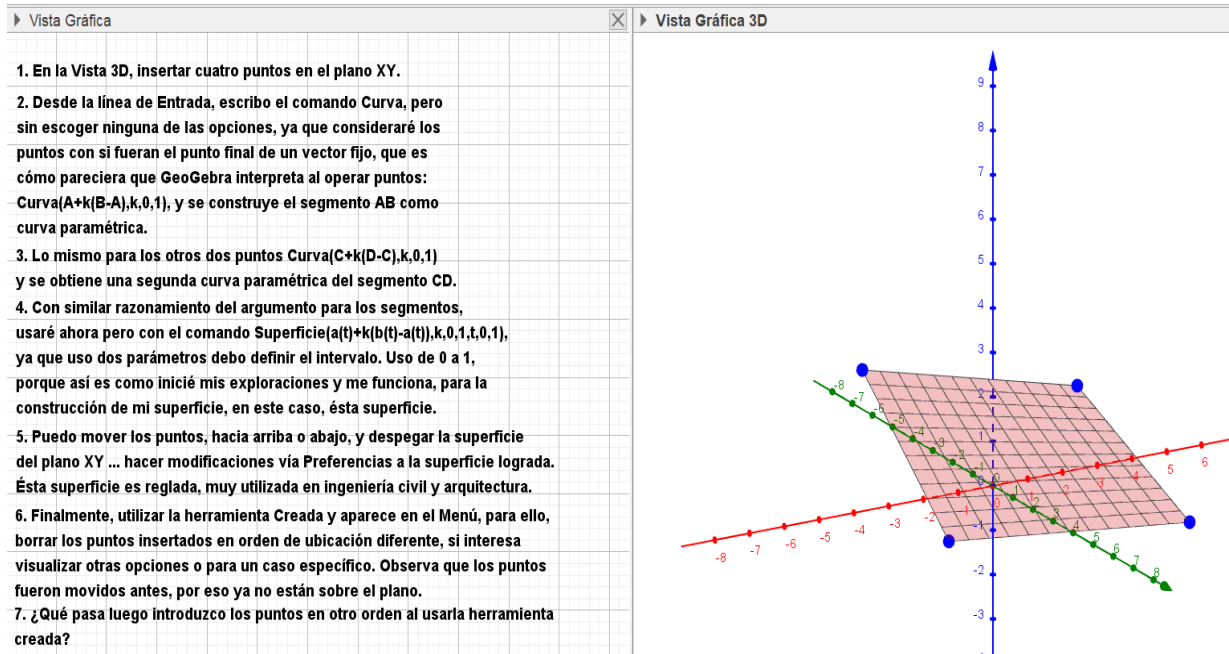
Vista Gráfica

Vista Gráfica 3D

1. En la Vista 3D, insertar cuatro puntos en el plano XY.

2. Desde la línea de Entrada, escribo el comando Curva, pero sin escoger ninguna de las opciones, ya que consideraré los puntos con si fueran el punto final de un vector fijo, que es cómo pareciera que GeoGebra interpreta al operar puntos: Curva(A+k(B-A),k,0,1), y se construye el segmento AB como curva paramétrica.

3. Lo mismo para los otros dos puntos Curva(C+k(D-C),k,0,1) y se obtiene una segunda curva paramétrica del segmento CD.

4. Con similar razonamiento del argumento para los segmentos, usaré ahora pero con el comando Superficie(a(t)+k(b(t)-a(t)),k,0,1,t,0,1), ya que uso dos parámetros debo definir el intervalo. Uso de 0 a 1, porque así es como inicié mis exploraciones y me funciona, para la construcción de mi superficie, en este caso, ésta superficie.

5. Puedo mover los puntos, hacia arriba o abajo, y despegar la superficie del plano XY ... hacer modificaciones vía Preferencias a la superficie lograda. Ésta superficie es reglada, muy utilizada en ingeniería civil y arquitectura.

6. Finalmente, utilizar la herramienta Creada y aparece en el Menú, para ello, borrar los puntos insertados en orden de ubicación diferente, si interesa visualizar otras opciones o para un caso específico. Observa que los puntos fueron movidos antes, por eso ya no están sobre el plano.

7. ¿Qué pasa luego introduzco los puntos en otro orden al usarla herramienta creada?

9 8 7 6 5 4 3 2 1 0 -1 -2 -3
-8 -7 -6 -5 -4 -3 -2 -1 0 1 2 3 4 5 6
-8 -7 -6 -5 -4 -3 -2 -1 1 2 3 4 5 6 7 8